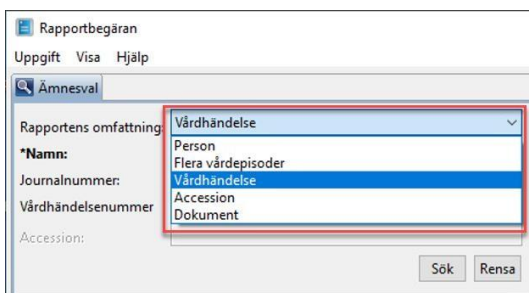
Rapportbegäran

Uppgift Visa Hjälp

Ämnesval

Rapportens omfattning: Vårdhändelse

*Namn:

Journalnummer:

Vårdhändelsenummer

Accession:

Person
Flera vårdepisoder
Vårdhändelse
Accession
Dokument

Sök Rensa